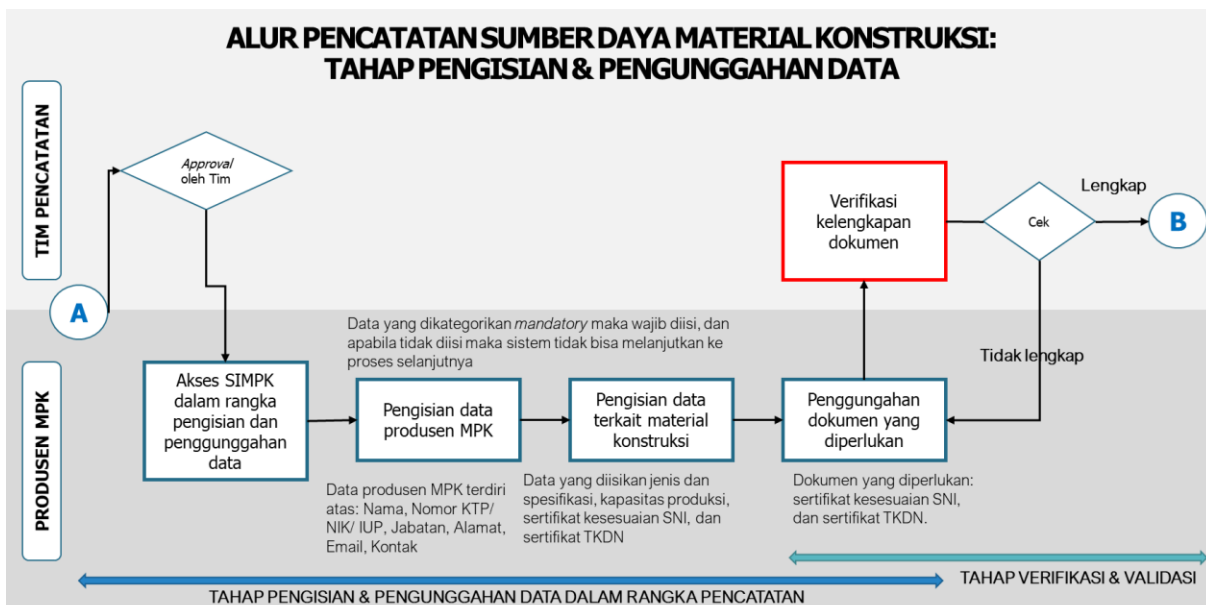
ALUR PENCATATAN SUMBER DAYA MATERIAL KONSTRUKSI:
TAHAP PENGISIAN & PENGUNGGAHAN DATA

TIM PENCATATAN

PRODUSEN MPK

A

Approval/ oleh Tim

Verifikasi kelengkapan dokumen

Cek

Lengkap

B

Tidak lengkap

Data yang dikategorikan mandatory maka wajib diisi, dan apabila tidak diisi maka sistem tidak bisa melanjutkan ke proses selanjutnya

Akses SIMPK dalam rangka pengisian dan penggunggahan data

Pengisian data produsen MPK

Pengisian data terkait material konstruksi

Penggungahan dokumen yang diperlukan

Data produsen MPK terdiri atas: Nama, Nomor KTP/ NIK/ IUP, Jabatan, Alamat, Email, Kontak

Data yang diisikan jenis dan spesifikasi, kapasitas produksi, sertifikat kesesuaian SNI, dan sertifikat TKDN

Dokumen yang diperlukan: sertifikat kesesuaian SNI, dan sertifikat TKDN.

TAHAP VERIFIKASI & VALIDASI

TAHAP PENGISIAN & PENGUNGGAHAN DATA DALAM RANGKA PENCATATAN